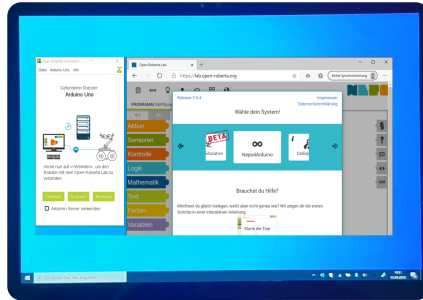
Open Roberta Connector
Datei Arduino Uno Info
Gefundener Roboter
Arduino Uno
Klicke nun auf »Verbinden«, um den Roboter mit dem Open Roberta Lab zu verbinden.
Verbinden
Anderen Server verwenden

Open Roberta Lab
https://lab.open-roberta.org
Keine Synchronisierung
PROGRAMM NEPOprog
Aktion
Sensoren
Kontrolle
Logik
Mathematik
Text
Farben
Variablen

Release 3.9.4
Impressum
Datenschutzerklärung
Wähle dein System!
BETA
Education
NepoArduino
Calliope
Brauchst du Hilfe?
Möchtest du gleich loslegen, weißt aber nicht genau wie? Wir zeigen dir die ersten Schritte in einer interaktiven Anleitung.
Starte die Tour